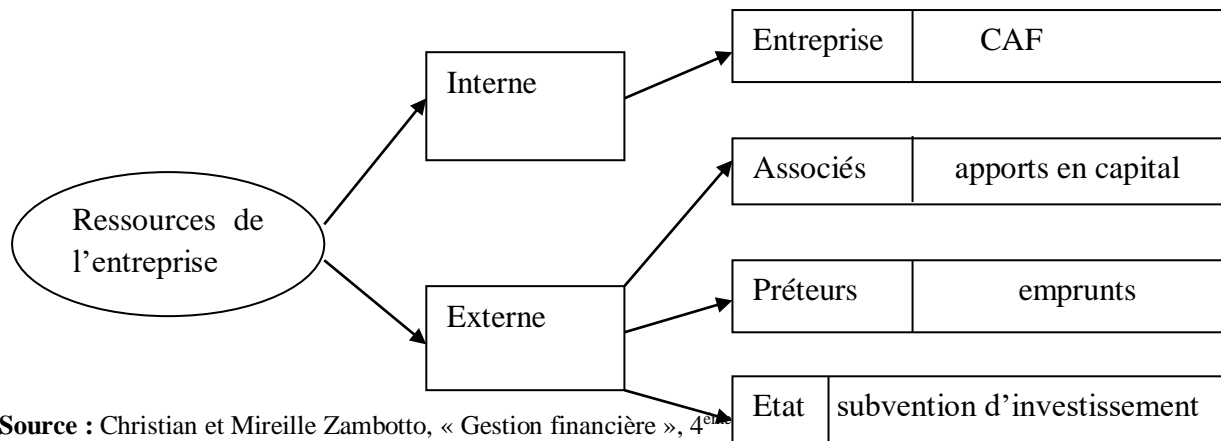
Ressources de l'entreprise

Interne

Entreprise | CAF

Externe

Associés | apports en capital

Préteurs | emprunts

Etat | subvention d'investissement

**Source :** Christian et Mireille Zambotto, « Gestion financière », 4$^{ème}$